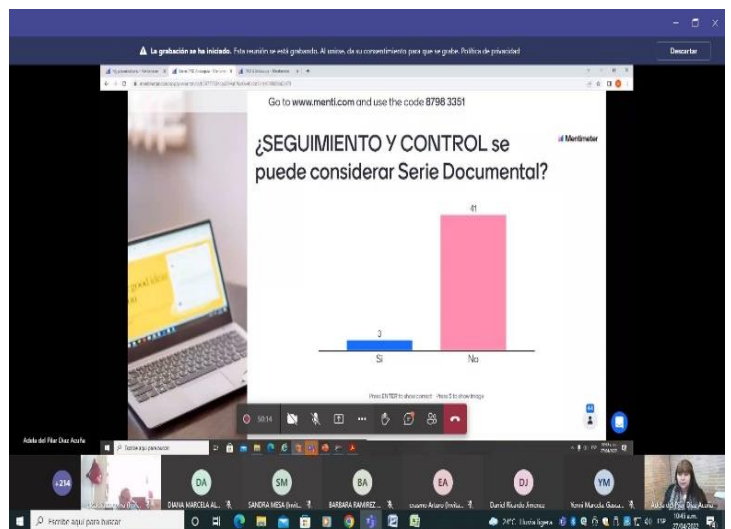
La grabación se ha iniciado. Esta reunión se está grabando. Al unirse, da su consentimiento para que se grabe. Política de privacidad

Descartar

Go to www.menti.com and use the code 8798 3351

¿SEGUIMIENTO Y CONTROL se puede considerar Serie Documental?

Mentimeter

41

3

Si

No

Press ENTER to show correct · Press S to show image

50:14

Adela del Pilar Diaz Acuña

Escribe aquí para buscar

+214

DA
DIANA MARCELA AL...

SM
SANDRA MESA (Invit...

BA
BARBARA RAMIREZ...

EA
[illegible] (Invita...

DJ
David Ricardo Jimenez

YM
Yenni Marcela Gaitan...

Adela del Pilar Diaz Acuña

Escribe aquí para buscar

24°C Lluvia ligera

10:45 a.m.
27/04/2022